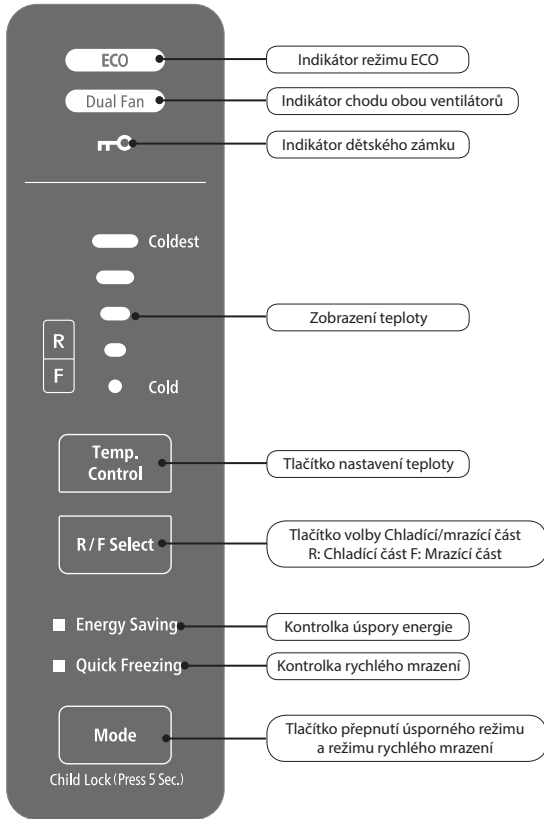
ECO
Indikátor režimu ECO

Dual Fan
Indikátor chodu obou ventilátorů

Indikátor dětského zámku

Coldest

Zobrazení teploty

R
F

Cold

Temp. Control
Tlačítko nastavení teploty

R/F Select
Tlačítko volby Chladící/mrazící část R: Chladící část F: Mrazící část

Energy Saving
Kontrolka úspory energie

Quick Freezing
Kontrolka rychlého mrazení

Mode
Tlačítko přepnutí úsporného režimu a režimu rychlého mrazení

Child Lock (Press 5 Sec.)